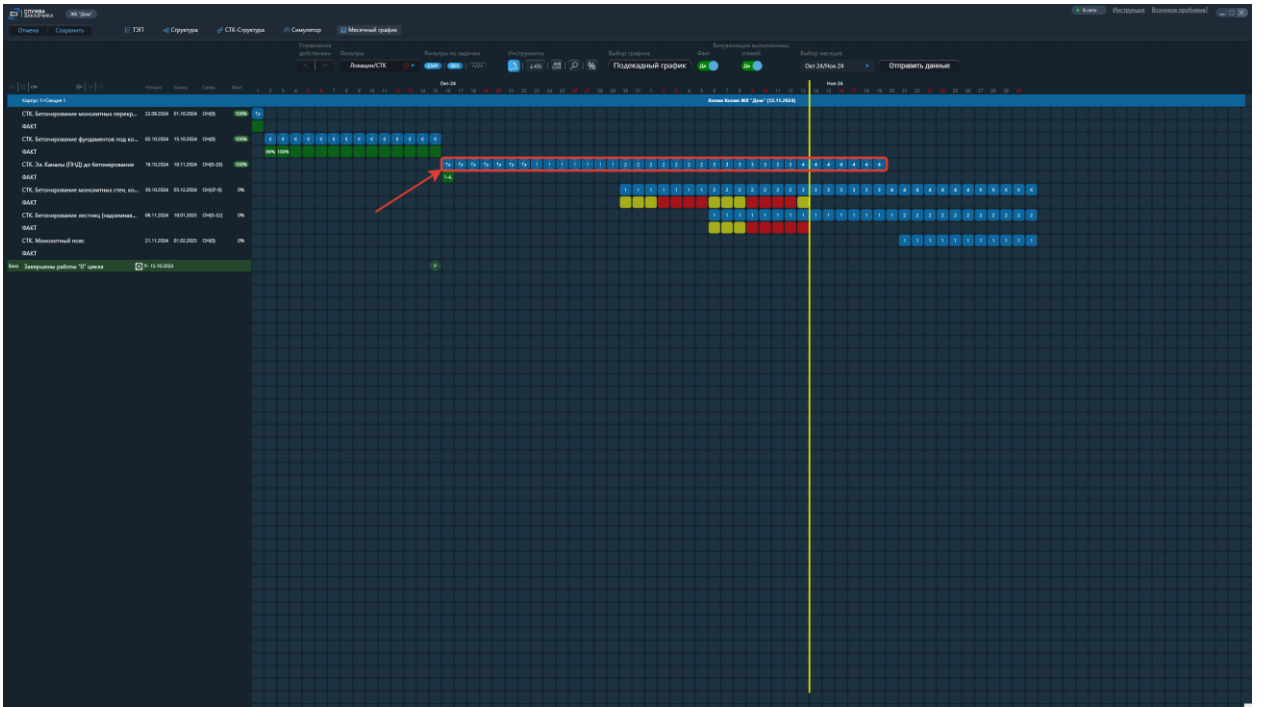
СЛУЖБА ЗАКАЗЧИКА ЖК "Дом"

В сети Инструкция Возникла проблема?

Отмена Сохранить

ТЭП Структура СТК-Структура Симулятор Месячный график

Управление действиями Фильтры Фильтры по задачам Инструменты Выбор графика Факт Визуализация выполненных этапов Выбор месяцев

Локация/СТК

Подекадный график Да Да Окт 24/Ноя 24 Отправить данные

Начало Конец Связь Факт

Окт 24

Ноя 24

Корпус 1-Секция 1

Конец Конец ЖК "Дом" (12.11.2024)

СТК. Бетонирование монолитных перекр... 22.09.2024 01.10.2024 ОН(0) 100%

ФАКТ

СТК. Бетонирование фундаментов под ко... 02.10.2024 15.10.2024 ОН(0) 100%

ФАКТ

100% 100%

СТК. Эл. Каналы (ПНД) до бетонирования 16.10.2024 19.11.2024 ОН(5-20) 100%

ФАКТ

СТК. Бетонирование монолитных стен, ко... 03.10.2024 03.12.2024 ОН(0-8) 0%

ФАКТ

СТК. Бетонирование лестниц (надземная... 08.11.2024 19.01.2025 ОН(0-32) 0%

ФАКТ

СТК. Монолитный пояс 21.11.2024 01.02.2025 ОН(0) 0%

ФАКТ

Завершены работы "0" цикла Р: 15.10.2024